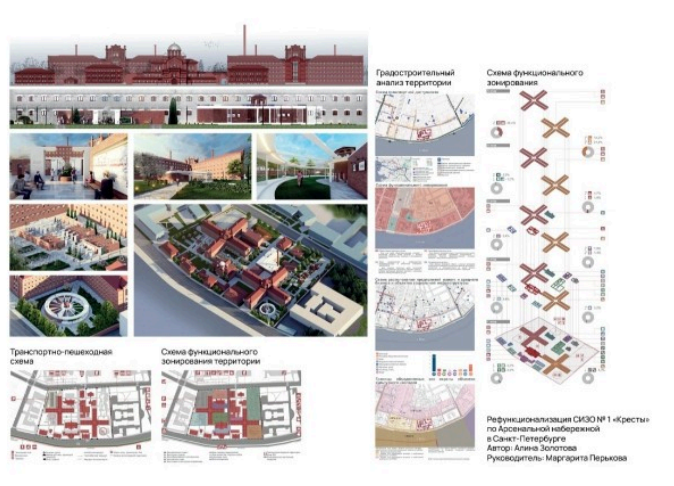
Градостроительный анализ территории

Схема функционального зонирования

Транспортно-пешеходная схема

Схема функционального зонирования территории

Рефункционализация СИЗО № 1 «Кресты» по Арсенальной набережной в Санкт-Петербурге
Автор: Алина Золотова
Руководитель: Маргарита Перькова